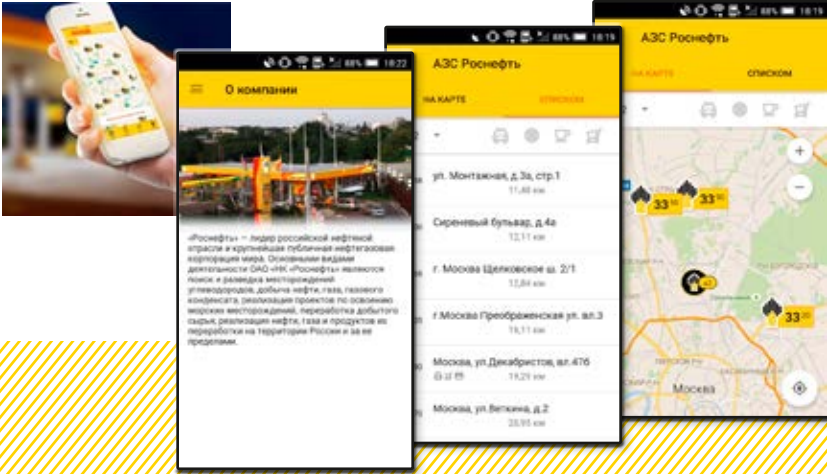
88% 18:22

О компании

«Роснефть» — лидер российской нефтяной отрасли и крупнейшая публичная нефтегазовая корпорация мира. Основными видами деятельности ОАО «НК «Роснефть» являются поиск и разведка месторождений углеводородов, добыча нефти, газа, газового конденсата, реализация проектов по освоению морских месторождений, переработка добытого сырья, реализация нефти, газа и продуктов их переработки на территории России и за ее пределами.

88% 18:19

АЗС Роснефть

НА КАРТЕ

СПИСКОМ

ул. Монтажная, д.3а, стр.1
11,48 км

Сиреневый бульвар, д.4а
12,11 км

г. Москва Щелковское ш. 2/1
12,84 км

г.Москва Преображенская ул. вл.3
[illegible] км

Москва, ул.Декабристов, вл.47б
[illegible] км

Москва, ул.Веткина, д.2
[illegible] км

88% 18:19

АЗС Роснефть

НА КАРТЕ

СПИСКОМ

+

−

33

33

33

Москва